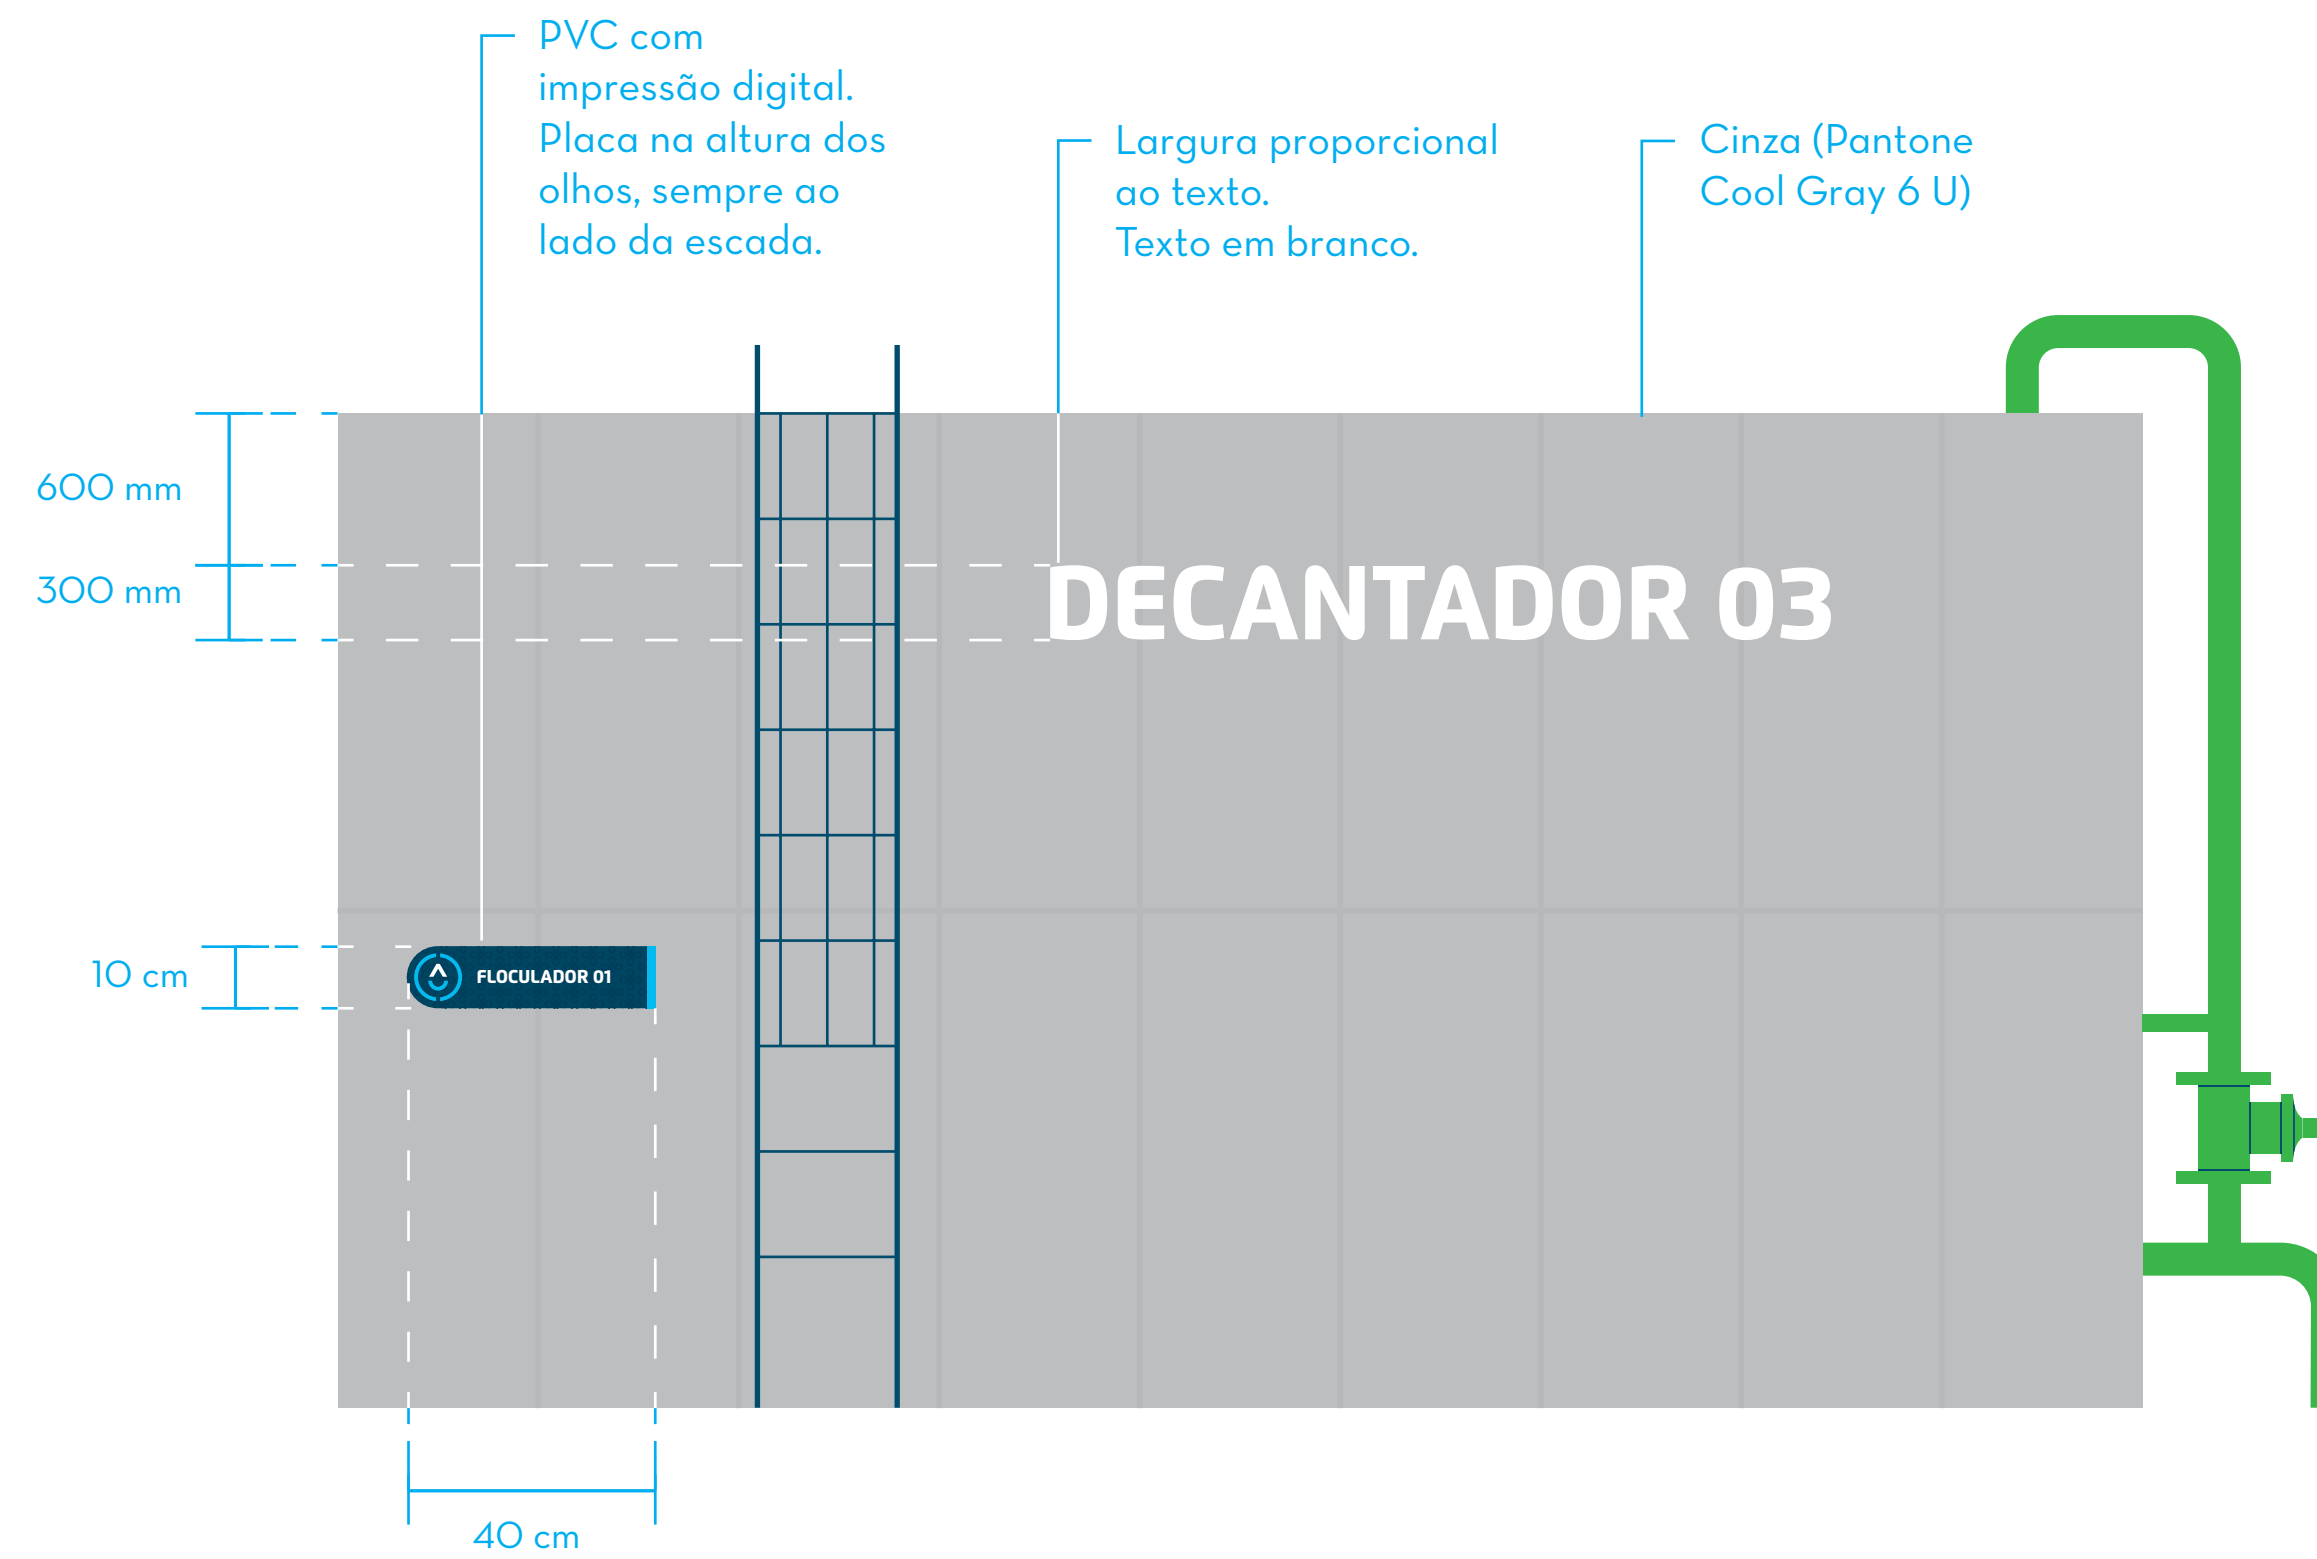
PVC com impressão digital. Placa na altura dos olhos, sempre ao lado da escada.

Largura proporcional ao texto. Texto em branco.

Cinza (Pantone Cool Gray 6 U)

600 mm

300 mm

DECANTADOR 03

10 cm

FLOCULADOR 01

40 cm